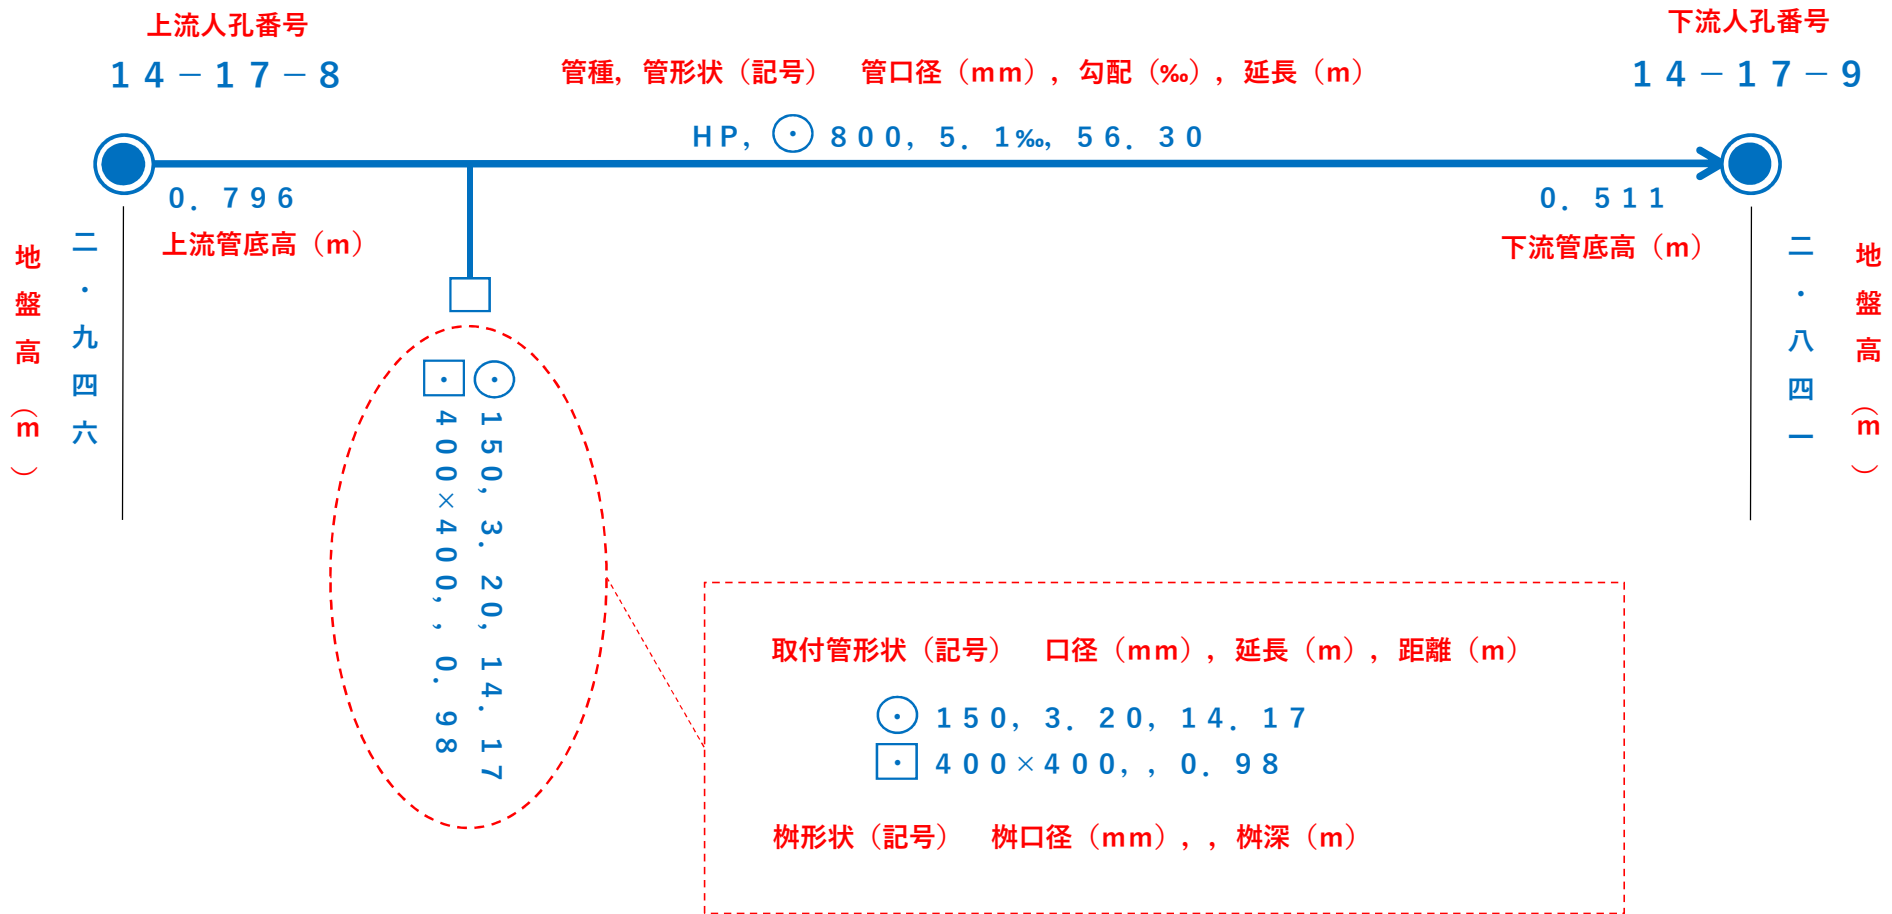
上流人孔番号
１４－１７－８

管種，管形状（記号）　管口径（ｍｍ），勾配（‰），延長（ｍ）

下流人孔番号
１４－１７－９

ＨＰ，⊙ ８００，５．１‰，５６．３０

０．７９６
上流管底高（ｍ）

０．５１１
下流管底高（ｍ）

地盤高（ｍ）
二・九四六

二・八四一
地盤高（ｍ）

⊙ １５０，３．２０，１４．１７
⊡ ４００×４００，，０．９８

取付管形状（記号）　口径（ｍｍ），延長（ｍ），距離（ｍ）

⊙ １５０，３．２０，１４．１７
⊡ ４００×４００，，０．９８

桝形状（記号）　桝口径（ｍｍ），，桝深（ｍ）